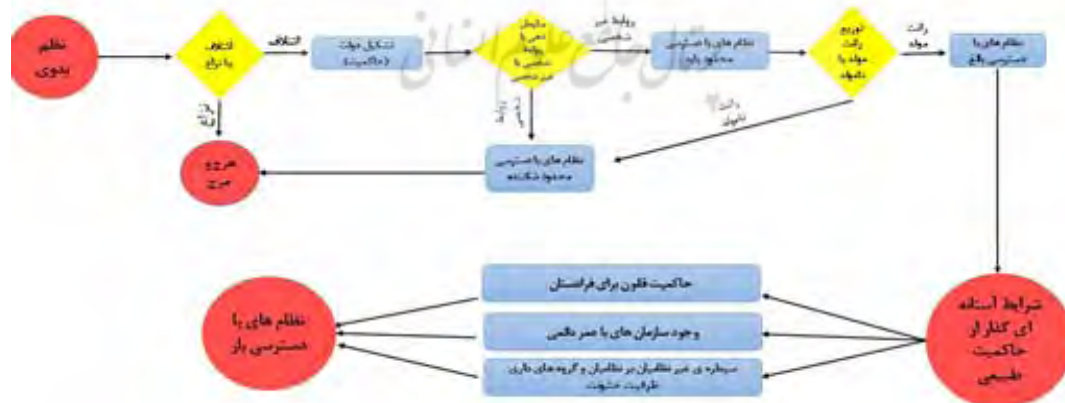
نظم بدوی

ائتلاف یا نزاع

ائتلاف

تشکیل دولت (حاکمیت)

روابط دنی یا روابط شخصی یا غیر شخصی

روابط غیر شخصی

نظام های با دسترسی محدود پایه

توزیع رانت مولد یا نامولد

رانت مولد

نظام های با دسترسی بالغ

نزاع

هرج و مرج

روابط شخصی

رانت نامولد

نظام های با دسترسی محدود شکننده

شرایط آستانه ای گذار از حاکمیت طبیعی

حاکمیت قانون برای فرادستان

وجود سازمان های با عمر دائمی

سیطره ی غیر نظامیان بر نظامیان و گروه های دارای ظرفیت خشونت

نظام های با دسترسی باز